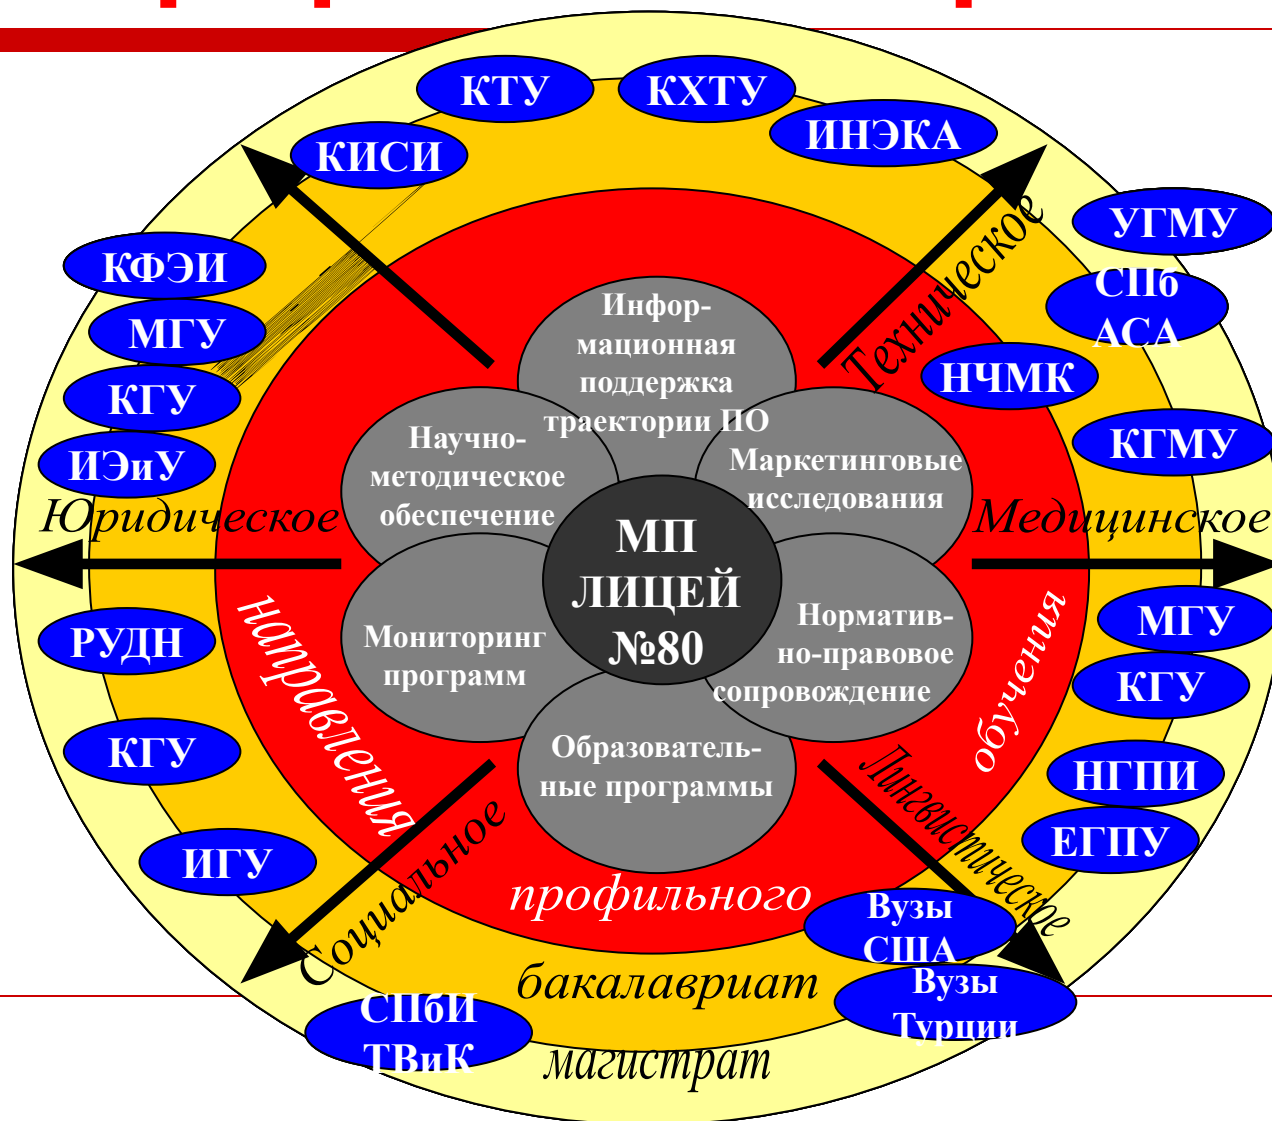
КТУ

КХТУ

ИНЭКА

КИСИ

УГМУ

СПб АСА

КФЭИ

МГУ

КГУ

ИЭиУ

НЧМК

КГМУ

Техническое

Информационная поддержка траектории ПО

Научно-методическое обеспечение

Маркетинговые исследования

МП ЛИЦЕЙ №80

Юридическое

Медицинское

Мониторинг программ

Норматив-но-правовое сопровождение

Образовательные программы

направления

обучения

профильного

РУДН

КГУ

ИГУ

МГУ

КГУ

НГПИ

ЕГПУ

Лингвистическое

Социальное

Вузы США

Вузы Турции

бакалавриат

СПбИ ТВиК

магистрат